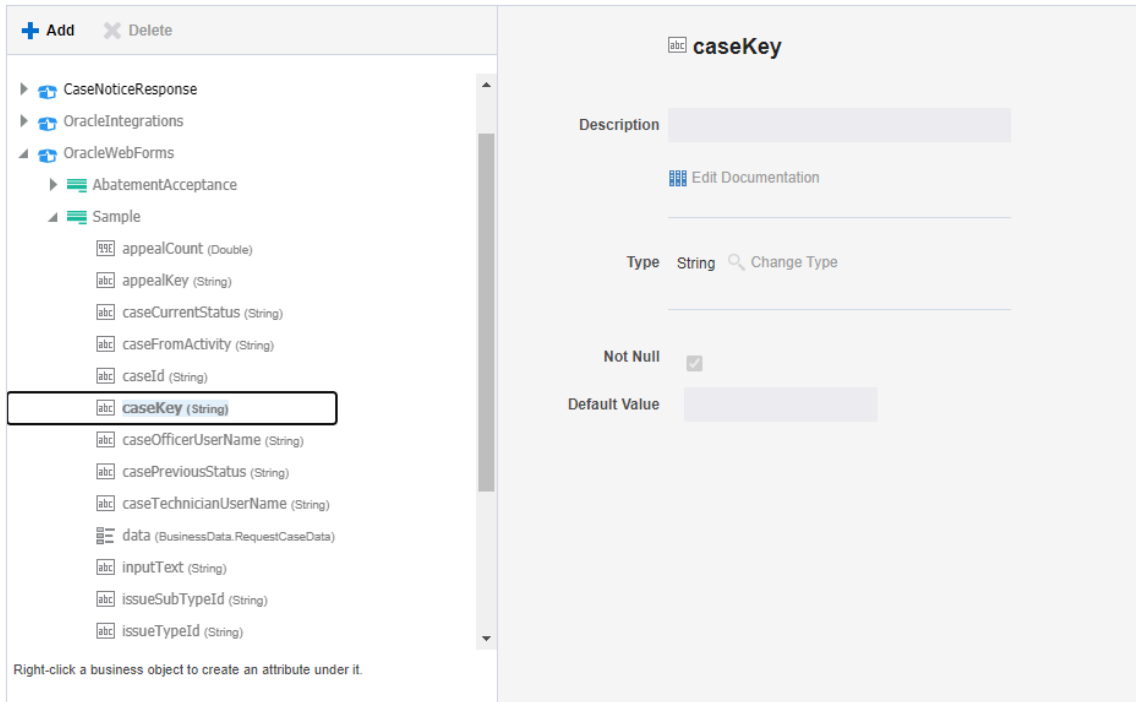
Add Delete

CaseNoticeResponse
OracleIntegrations
OracleWebForms
AbatementAcceptance
Sample
appealCount (Double)
appealKey (String)
caseCurrentStatus (String)
caseFromActivity (String)
caseId (String)
caseKey (String)
caseOfficerUserName (String)
casePreviousStatus (String)
caseTechnicianUserName (String)
data (BusinessData.RequestCaseData)
inputText (String)
issueSubTypeId (String)
issueTypeId (String)

Right-click a business object to create an attribute under it.

caseKey

Description

Edit Documentation

Type String Change Type

Not Null

Default Value